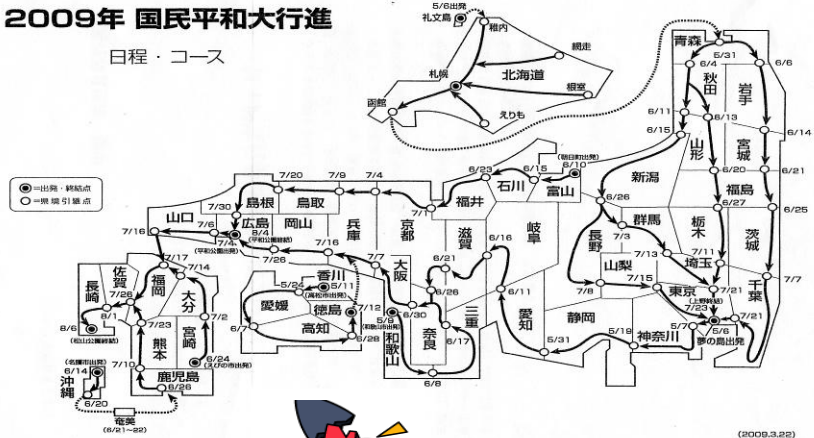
2009年 国民平和大行進

日程・コース

◎=出発・終結点
○=県引継点

5/6出発
礼文島
稚内
網走
北海道
札幌
根室
函館
えりも

青森
5/31
6/6
6/4
秋田
岩手
6/11
6/13
6/14
6/15
山形
宮城
6/20
6/21
福島
6/27
6/25
新潟
6/26
群馬
栃木
茨城
7/3
7/11
長野
7/13
埼玉
7/7
山梨
7/15
7/21
千葉
7/8
東京
(上野終結)
7/23
7/21
5/19
神奈川
5/7
5/6
夢の島出発
静岡
6/11
愛知
5/31

(新日本出発)
6/10
6/15
6/23
石川
富山
福井
岐阜
7/1
6/16
滋賀
6/21
三重
京都
7/4
7/9
7/20
鳥取
島根
7/30
7/7
大阪
6/26
6/30
奈良
6/17
和歌山
6/8
兵庫
7/16
岡山
広島
7/6
8/4
(平和公園到着)
7/4
(平和公園出発)
7/26
山口
7/16
香川
5/24
5/11
(高松市出発)
愛媛
徳島
5/12
6/7
高知
5/9
(和歌山市出発)
6/28

佐賀
7/26
7/17
7/14
長崎
福岡
大分
8/1
7/23
7/2
8/6
(松山公園終結)
熊本
宮崎
6/24
(えびの市出発)
7/10
鹿児島
6/26
(名護市出発)
6/14
沖縄
6/20
奄美
(6/21～22)

(2009.3.22)